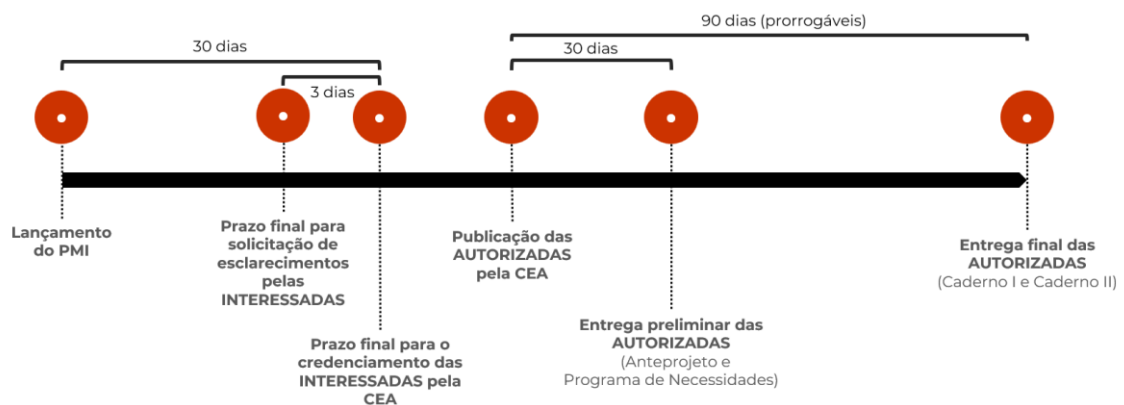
90 dias (prorrogáveis)

30 dias

30 dias

3 dias

Lançamento do PMI

Prazo final para solicitação de esclarecimentos pelas INTERESSADAS

Prazo final para o credenciamento das INTERESSADAS pela CEA

Publicação das AUTORIZADAS pela CEA

Entrega preliminar das AUTORIZADAS (Anteprojeto e Programa de Necessidades)

Entrega final das AUTORIZADAS (Caderno I e Caderno II)